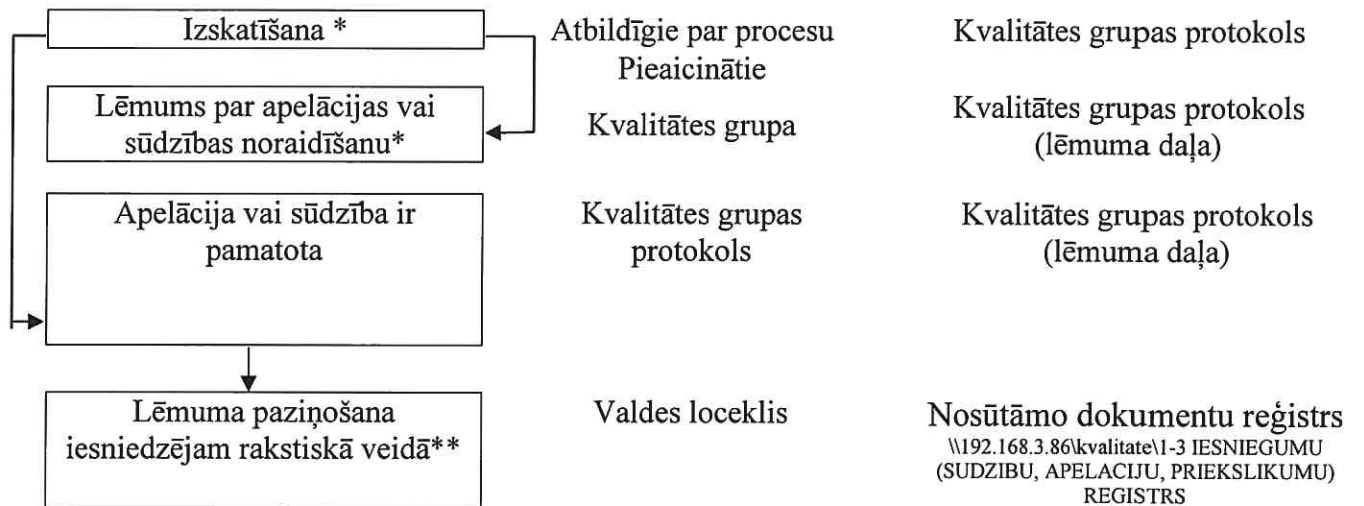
Izskatīšana *

Atbildīgie par procesu Pieaicinātie

Kvalitātes grupas protokols

Lēmums par apelācijas vai sūdzības noraidīšanu*

Kvalitātes grupa

Kvalitātes grupas protokols (lēmuma daļa)

Apelācija vai sūdzība ir pamatota

Kvalitātes grupas protokols

Kvalitātes grupas protokols (lēmuma daļa)

Lēmuma paziņošana iesniedzējam rakstiskā veidā**

Valdes loceklis

Nosūtāmo dokumentu reģistrs \\192.168.3.86\kvalitate\1-3 IESNIEGUMU (SUDZIBU, APELACIJU, PRIEKSLIKUMU) REGISTRS